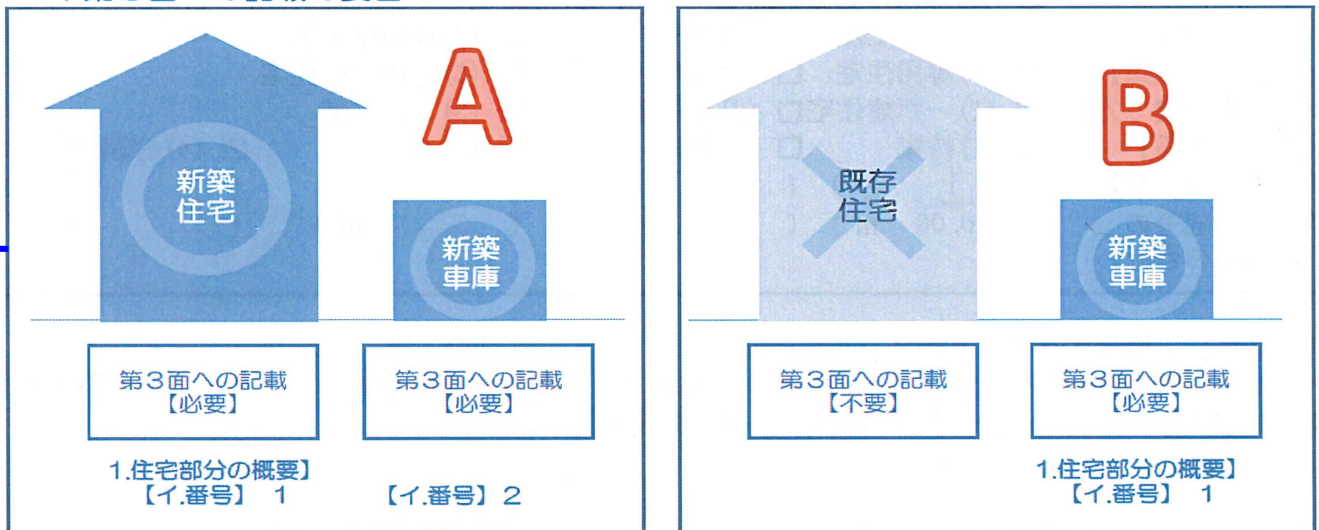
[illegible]

A

新築
住宅

新築
車庫

第３面への記載
【必要】

第３面への記載
【必要】

1.住宅部分の概要】
【イ.番号】 1

【イ.番号】 2

B

既存
住宅

新築
車庫

第３面への記載
【不要】

第３面への記載
【必要】

1.住宅部分の概要】
【イ.番号】 1